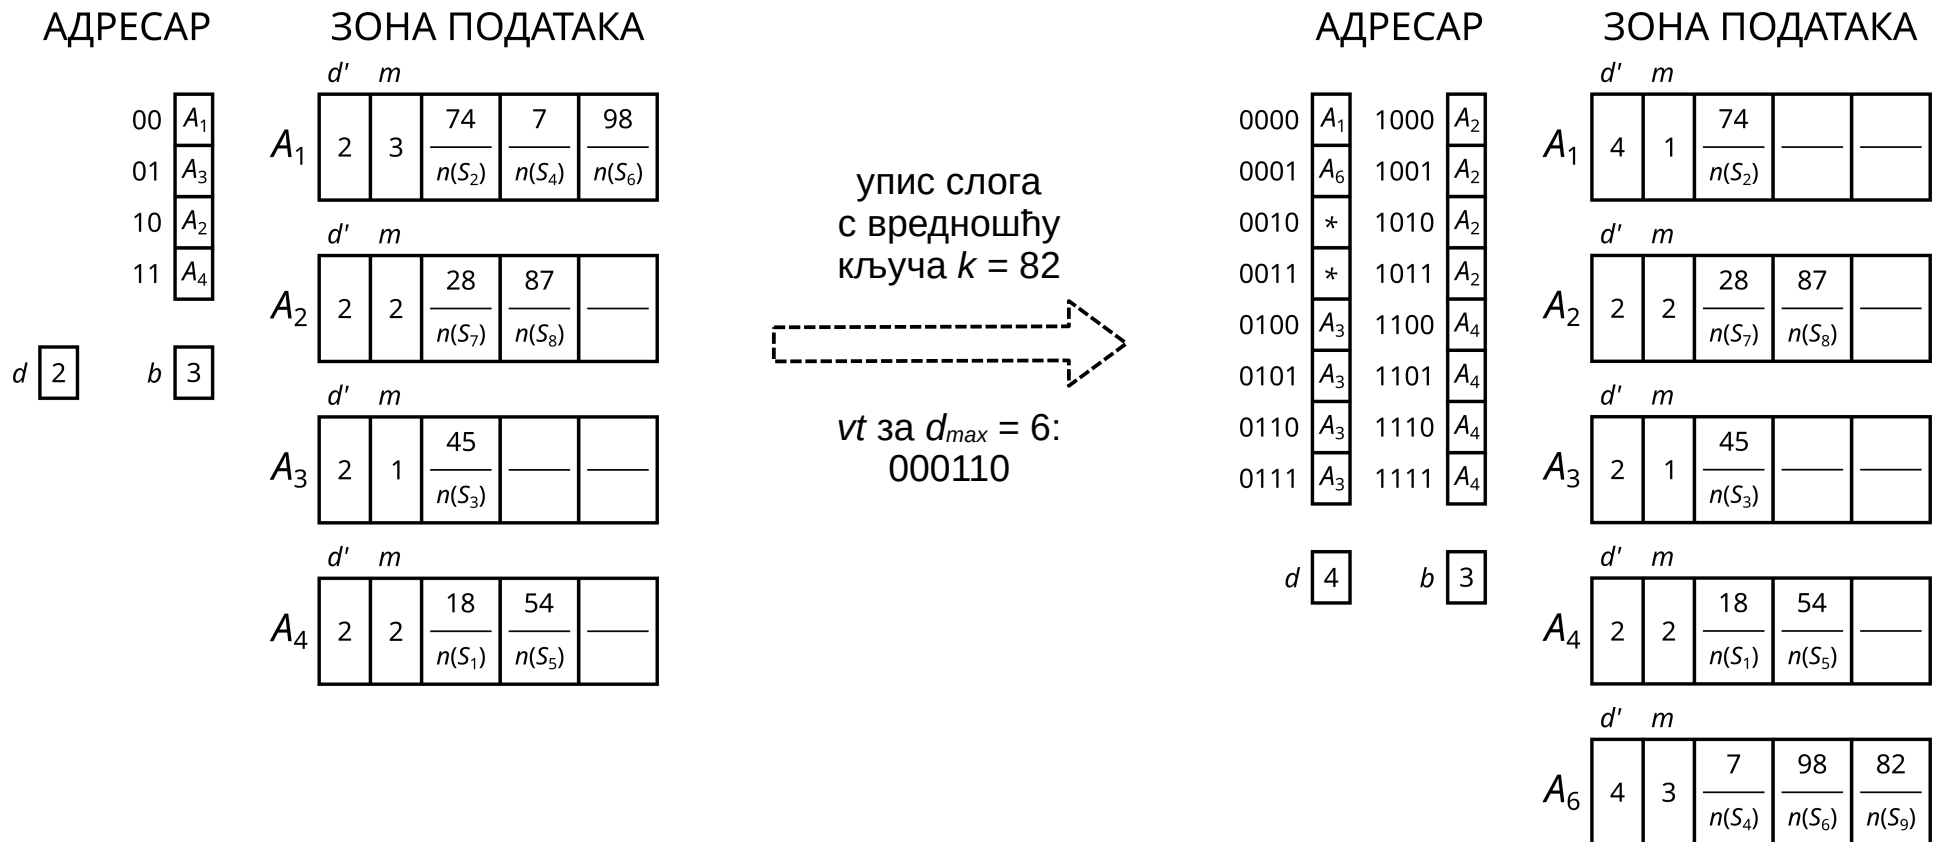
АДРЕСАР

| 00 | $A_1$ |
|---|---|
| 01 | $A_3$ |
| 10 | $A_2$ |
| 11 | $A_4$ |

$d$ 2   $b$ 3

ЗОНА ПОДАТАКА

$d'$ $m$
$A_1$
| 2 | 3 | $\frac{74}{n(S_2)}$ | $\frac{7}{n(S_4)}$ | $\frac{98}{n(S_6)}$ |
|---|---|---|---|---|

$d'$ $m$
$A_2$
| 2 | 2 | $\frac{28}{n(S_7)}$ | $\frac{87}{n(S_8)}$ | —— |
|---|---|---|---|---|

$d'$ $m$
$A_3$
| 2 | 1 | $\frac{45}{n(S_3)}$ | —— | —— |
|---|---|---|---|---|

$d'$ $m$
$A_4$
| 2 | 2 | $\frac{18}{n(S_1)}$ | $\frac{54}{n(S_5)}$ | —— |
|---|---|---|---|---|

упис слога с вредношћу кључа $k$ = 82

$vt$ за $d_{max}$ = 6: 000110

АДРЕСАР

| 0000 | $A_1$ | 1000 | $A_2$ |
|---|---|---|---|
| 0001 | $A_6$ | 1001 | $A_2$ |
| 0010 | * | 1010 | $A_2$ |
| 0011 | * | 1011 | $A_2$ |
| 0100 | $A_3$ | 1100 | $A_4$ |
| 0101 | $A_3$ | 1101 | $A_4$ |
| 0110 | $A_3$ | 1110 | $A_4$ |
| 0111 | $A_3$ | 1111 | $A_4$ |

$d$ 4   $b$ 3

ЗОНА ПОДАТАКА

$d'$ $m$
$A_1$
| 4 | 1 | $\frac{74}{n(S_2)}$ | —— | —— |
|---|---|---|---|---|

$d'$ $m$
$A_2$
| 2 | 2 | $\frac{28}{n(S_7)}$ | $\frac{87}{n(S_8)}$ | —— |
|---|---|---|---|---|

$d'$ $m$
$A_3$
| 2 | 1 | $\frac{45}{n(S_3)}$ | —— | —— |
|---|---|---|---|---|

$d'$ $m$
$A_4$
| 2 | 2 | $\frac{18}{n(S_1)}$ | $\frac{54}{n(S_5)}$ | —— |
|---|---|---|---|---|

$d'$ $m$
$A_6$
| 4 | 3 | $\frac{7}{n(S_4)}$ | $\frac{98}{n(S_6)}$ | $\frac{82}{n(S_9)}$ |
|---|---|---|---|---|